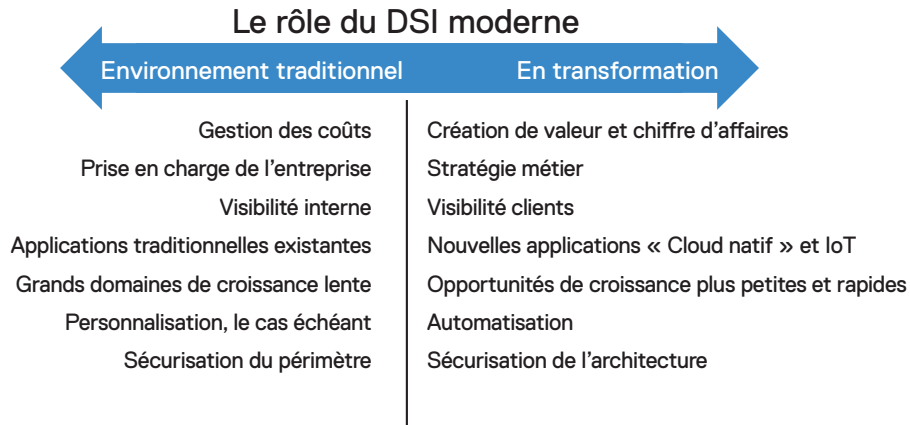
Le rôle du DSI moderne

Environnement traditionnel

En transformation

Gestion des coûts
Prise en charge de l'entreprise
Visibilité interne
Applications traditionnelles existantes
Grands domaines de croissance lente
Personnalisation, le cas échéant
Sécurisation du périmètre

Création de valeur et chiffre d'affaires
Stratégie métier
Visibilité clients
Nouvelles applications « Cloud natif » et IoT
Opportunités de croissance plus petites et rapides
Automatisation
Sécurisation de l'architecture